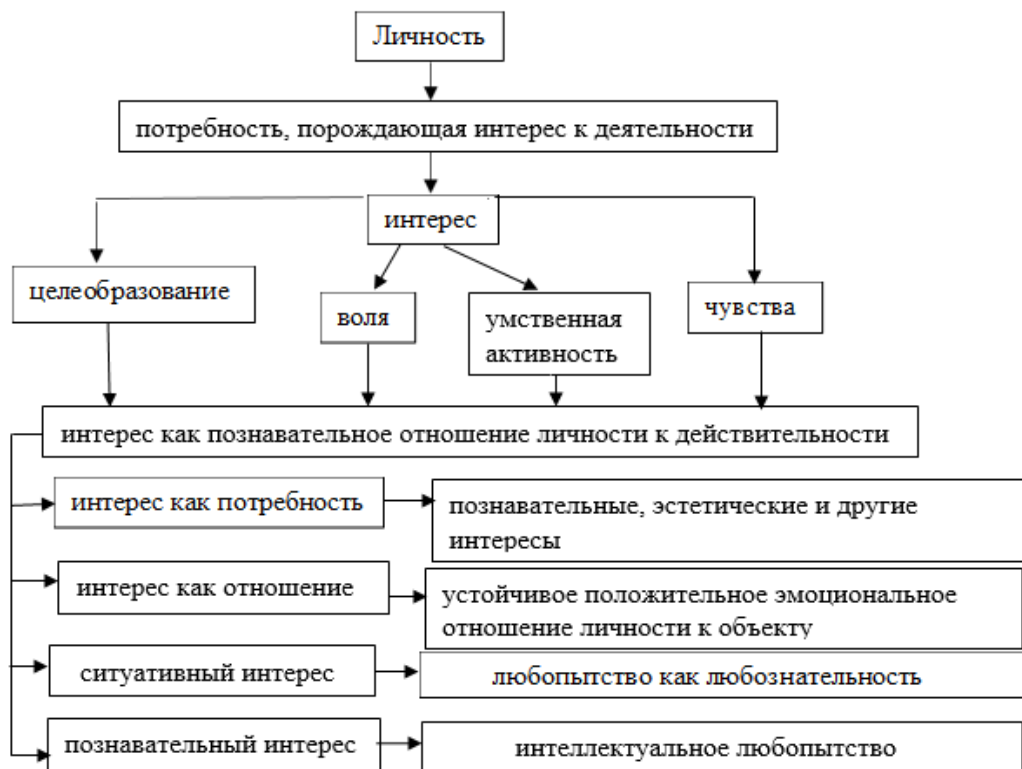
Личность

потребность, порождающая интерес к деятельности

интерес

целеобразование

воля

умственная активность

чувства

интерес как познавательное отношение личности к действительности

интерес как потребность

познавательные, эстетические и другие интересы

интерес как отношение

устойчивое положительное эмоциональное отношение личности к объекту

ситуативный интерес

любопытство как любознательность

познавательный интерес

интеллектуальное любопытство